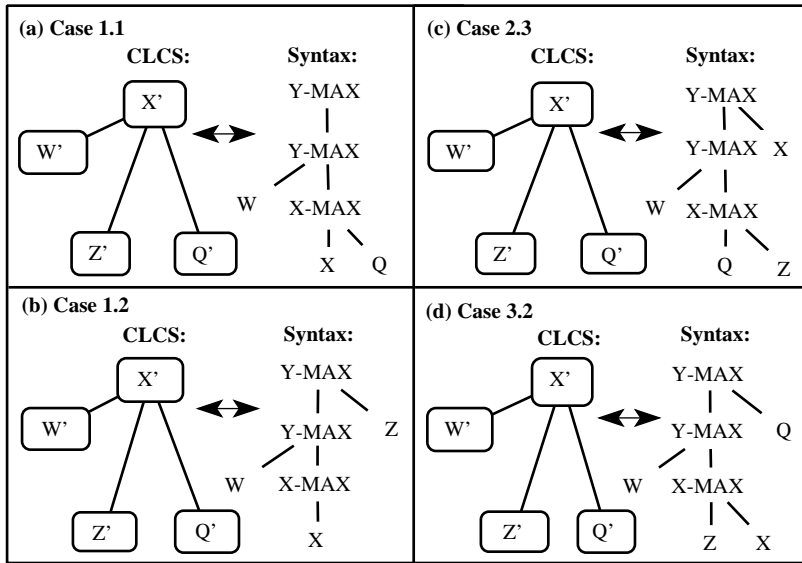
(a) Case 1.1

CLCS:

X'

W'

Z'

Q'

Syntax:

Y-MAX

Y-MAX

W

X-MAX

X

Q

(c) Case 2.3

CLCS:

X'

W'

Z'

Q'

Syntax:

Y-MAX

Y-MAX

X

W

X-MAX

Q

Z

(b) Case 1.2

CLCS:

X'

W'

Z'

Q'

Syntax:

Y-MAX

Z

Y-MAX

W

X-MAX

X

(d) Case 3.2

CLCS:

X'

W'

Z'

Q'

Syntax:

Y-MAX

Y-MAX

Q

W

X-MAX

Z

X